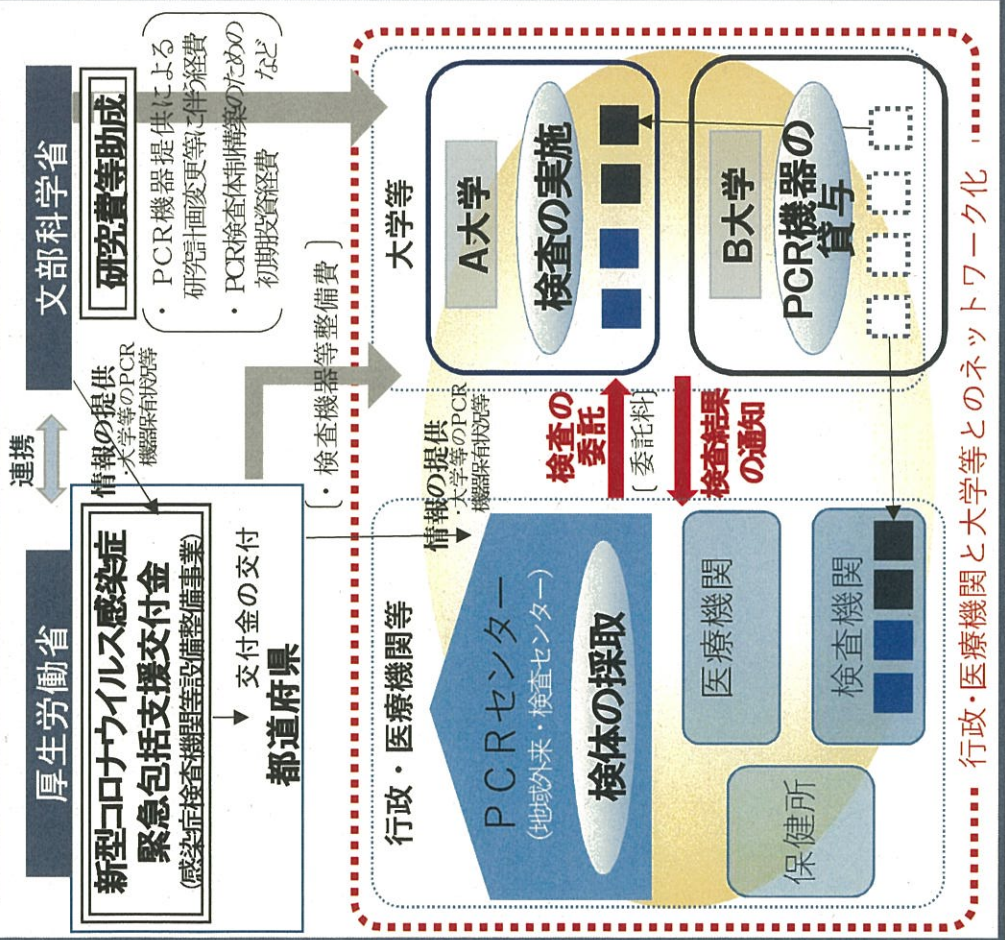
文部科学省

研究費等助成

・PCR機器提供による研究計画変更等に伴う経費
・PCR検査体制構築のための初期投資経費
など

厚生労働省

連携

情報の提供
・大学等のPCR機器保有状況等

新型コロナウイルス感染症緊急包括支援交付金
(感染症検査機関等設備整備事業)

交付金の交付

都道府県

［・検査機器等整備費］

大学等

A大学

検査の実施

B大学

PCR機器の貸与

検査の委託

［委託料］

検査結果の通知

情報の提供
・大学等のPCR機器保有状況等

行政・医療機関等

PCRセンター
(地域外来・検査センター)

検体の採取

医療機関

検査機関

保健所

行政・医療機関と大学等とのネットワーク化